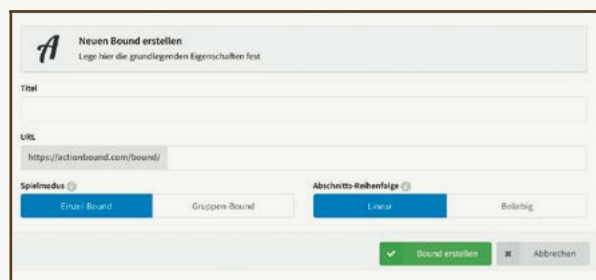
A

Neuen Bound erstellen
Lege hier die grundlegenden Eigenschaften fest

Titel

URL
https://actionbound.com/bound/

Spielmodus

Einzel-Bound | Gruppen-Bound

Abschnitts-Reihenfolge

Linear | Beliebig

✔ Bound erstellen

✖ Abbrechen